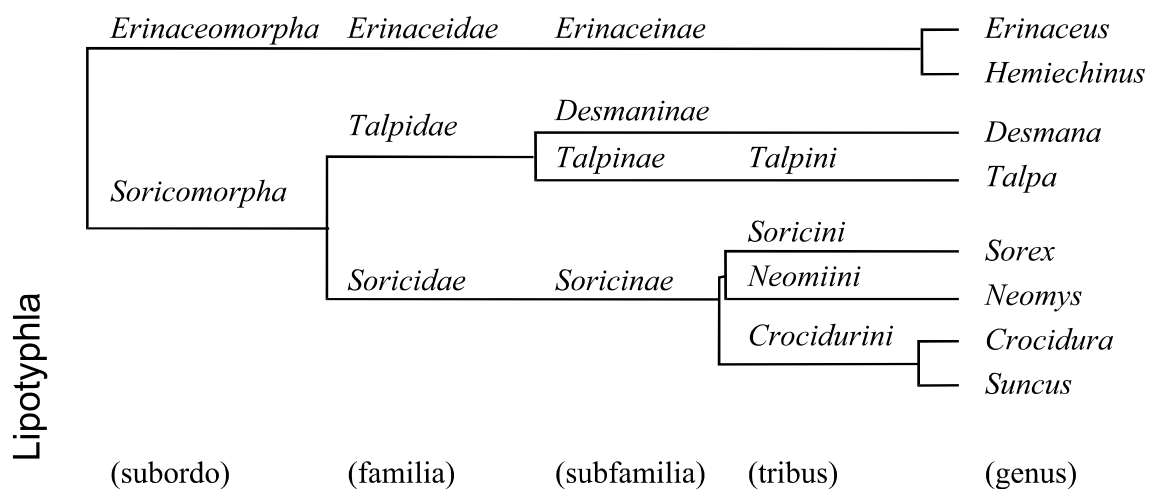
Lipotyphla

Erinaceomorpha Erinaceidae Erinaceinae

Erinaceus
Hemiechinus

Talpidae
Desmaninae
Desmana
Talpinae Talpini
Talpa

Soricomorpha

Soricini
Sorex
Soricidae Soricinae
Neomiini
Neomys
Crocidurini
Crocidura
Suncus

(subordo) (familia) (subfamilia) (tribus) (genus)